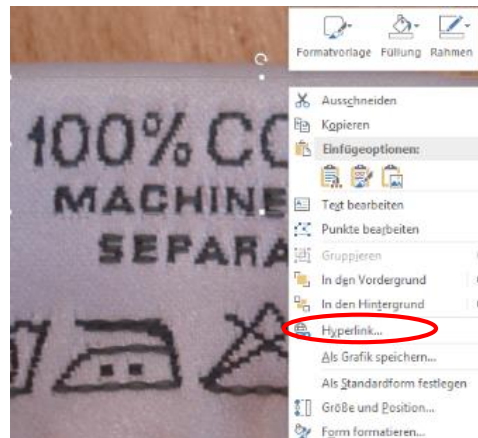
100% CO
MACHINE
SEPARA

Formatvorlage Füllung Rahmen

Ausschneiden
Kopieren
Einfügeoptionen:
Text bearbeiten
Punkte bearbeiten
Gruppieren
In den Vordergrund
In den Hintergrund
Hyperlink...
Als Grafik speichern...
Als Standardform festlegen
Größe und Position...
Form formatieren...